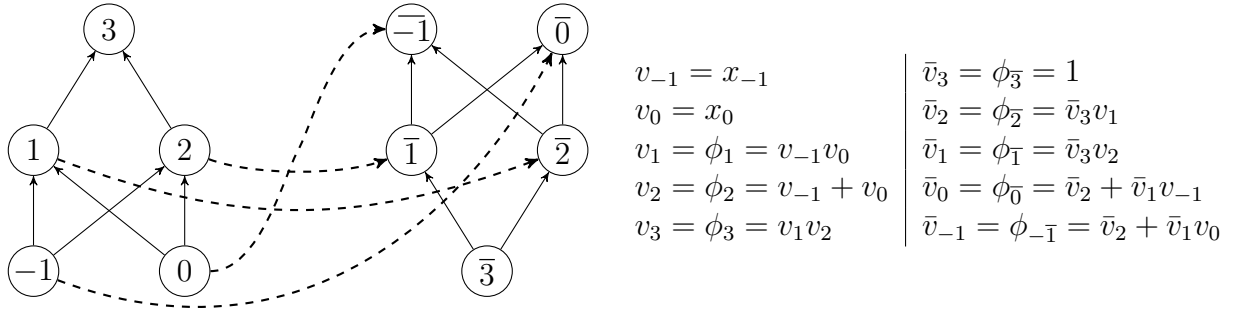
3

1

2

$-1$

0

$\overline{-1}$

$\overline{0}$

$\overline{1}$

$\overline{2}$

$\overline{3}$

| | |
|---|---|
| $v_{-1} = x_{-1}$ | $\bar{v}_3 = \phi_{\overline{3}} = 1$ |
| $v_0 = x_0$ | $\bar{v}_2 = \phi_{\overline{2}} = \bar{v}_3 v_1$ |
| $v_1 = \phi_1 = v_{-1} v_0$ | $\bar{v}_1 = \phi_{\overline{1}} = \bar{v}_3 v_2$ |
| $v_2 = \phi_2 = v_{-1} + v_0$ | $\bar{v}_0 = \phi_{\overline{0}} = \bar{v}_2 + \bar{v}_1 v_{-1}$ |
| $v_3 = \phi_3 = v_1 v_2$ | $\bar{v}_{-1} = \phi_{-\overline{1}} = \bar{v}_2 + \bar{v}_1 v_0$ |